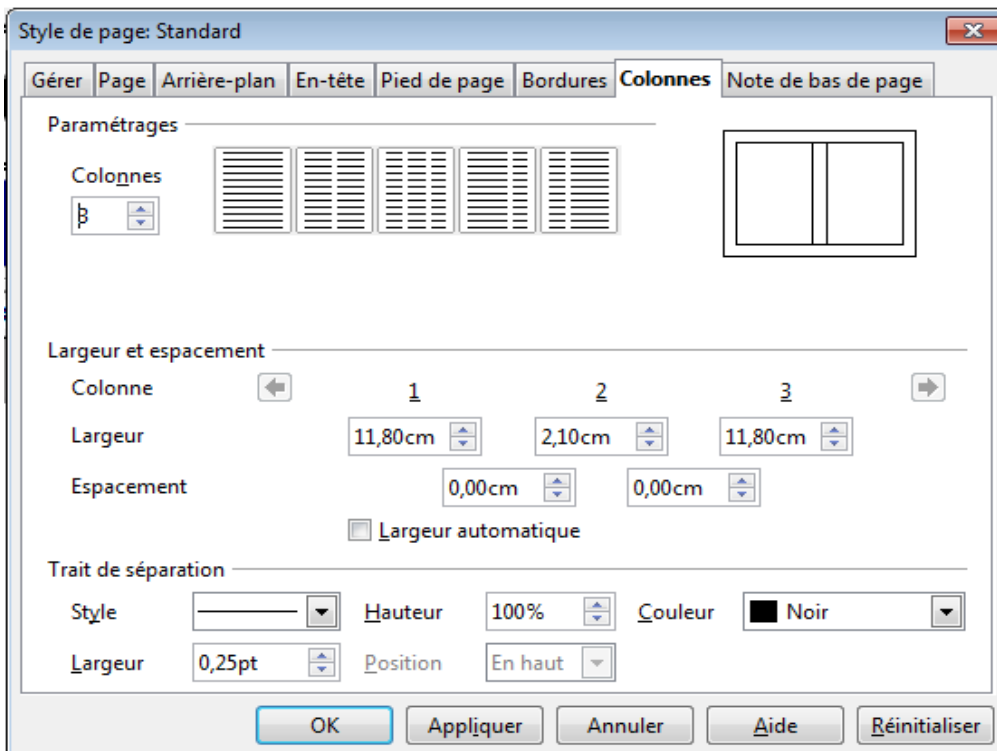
Style de page: Standard

Gérer | Page | Arrière-plan | En-tête | Pied de page | Bordures | Colonnes | Note de bas de page

Paramétrages

Colonnes
3

Largeur et espacement

Colonne 1 2 3

Largeur 11,80cm 2,10cm 11,80cm

Espacement 0,00cm 0,00cm

Largeur automatique

Trait de séparation

Style Hauteur 100% Couleur Noir

Largeur 0,25pt Position En haut

OK Appliquer Annuler Aide Réinitialiser